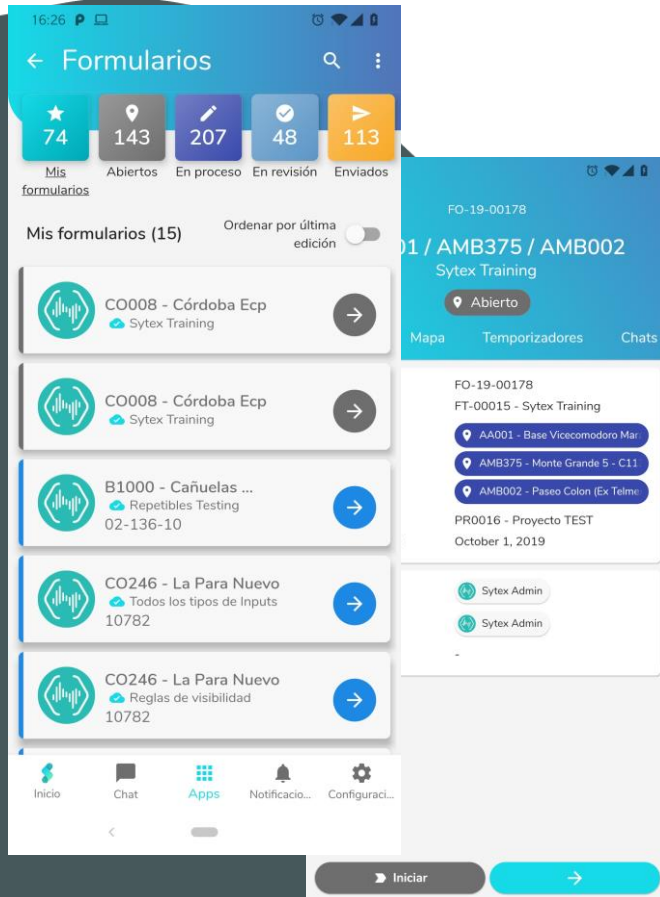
16:26

Formularios

74
Mis formularios

143
Abiertos

207
En proceso

48
En revisión

113
Enviados

Mis formularios (15)

Ordenar por última edición

CO008 - Córdoba Ecp
Sytex Training

CO008 - Córdoba Ecp
Sytex Training

B1000 - Cañuelas ...
Repetibles Testing
02-136-10

CO246 - La Para Nuevo
Todos los tipos de Inputs
10782

CO246 - La Para Nuevo
Reglas de visibilidad
10782

Inicio
Chat
Apps
Notificacio...
Configuraci...

FO-19-00178
01 / AMB375 / AMB002
Sytex Training
Abierto

Mapa
Temporizadores
Chats

FO-19-00178
FT-00015 - Sytex Training
AA001 - Base Vicecomodoro Mar
AMB375 - Monte Grande 5 - C11
AMB002 - Paseo Colon (Ex Telme
PR0016 - Proyecto TEST
October 1, 2019

Sytex Admin
Sytex Admin
-

Iniciar